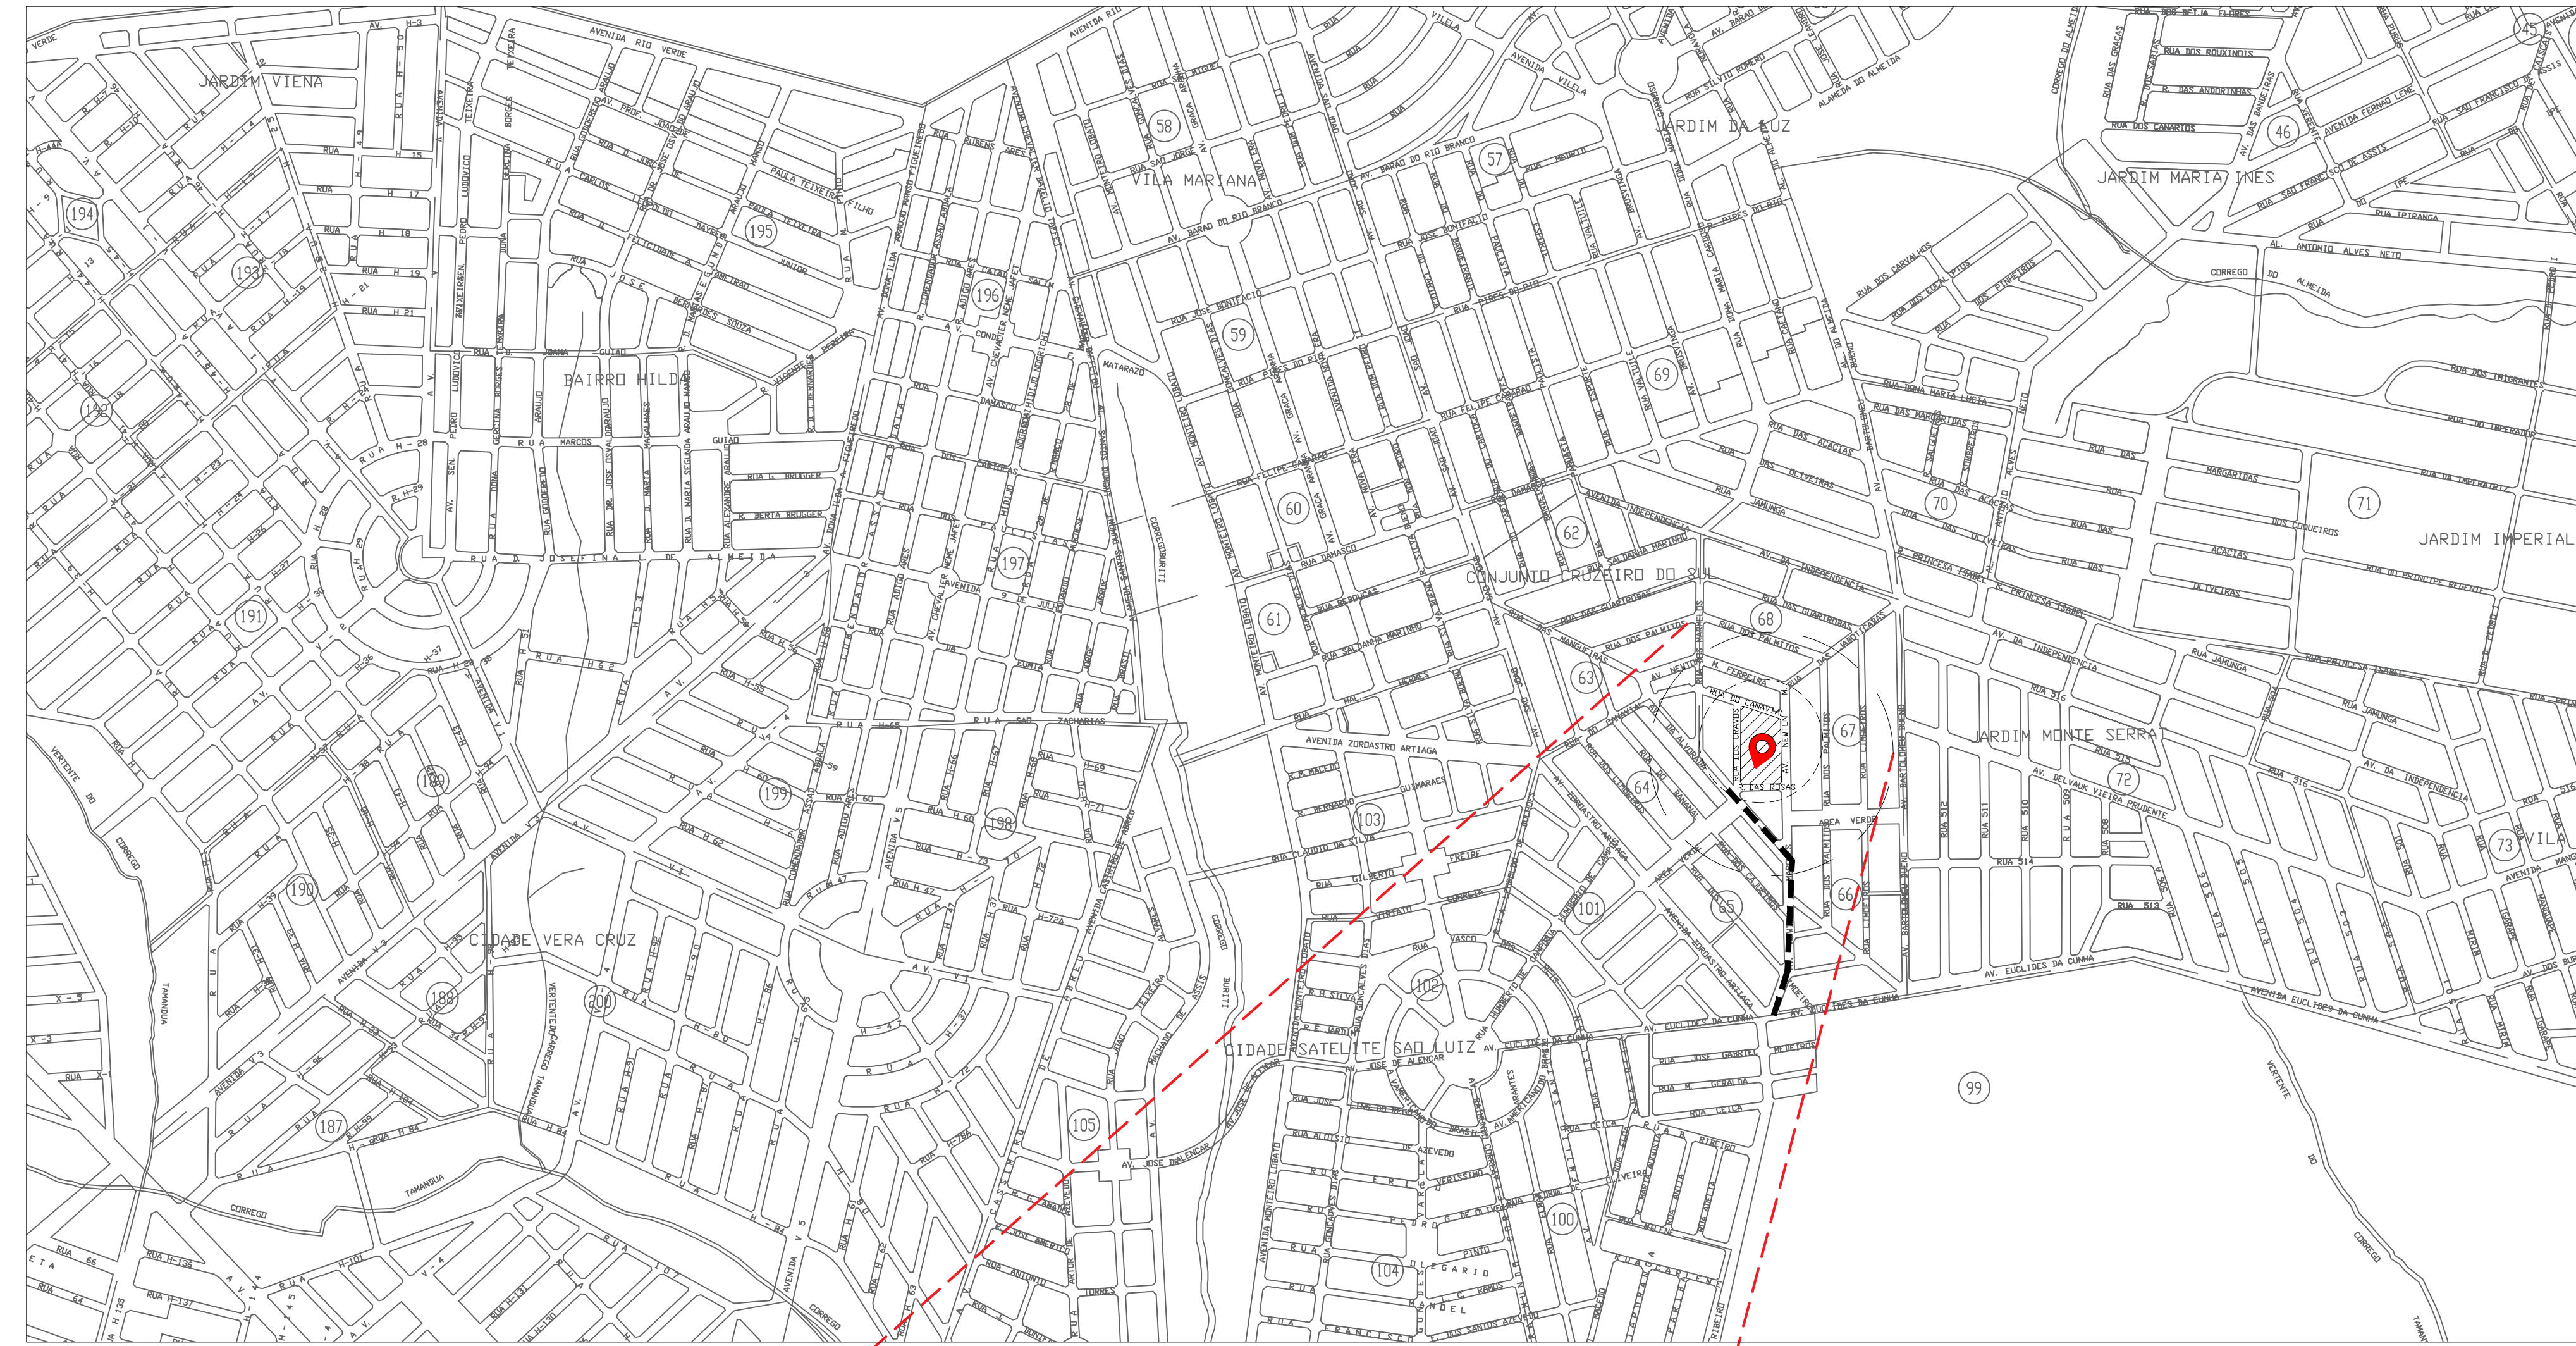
JARDIM VIENA
VILA MARIANA
JARDIM DA LUZ
JARDIM MARIA INES
BAIRRO HILDA
CONJUNTO CRUZEIRO DO SUL
JARDIM IMPERIAL
JARDIM MONTE SERRAT
CIDADE VERA CRUZ
CIDADE SATELITE SAO LUIZ
AVENIDA RIO VERDE
AVENIDA ZORDASTRO ARTIAGA
AVENIDA MONTEIRO LOBATO
AV. EUCLIDES DA CUNHA
AVENIDA EUCLIDES DA CUNHA
AV. DA INDEPENDENCIA
AV. DELVAUX VIEIRA PRUDENTE
AVENIDA VILELA
AV. BARAO DO RIO BRANCO
RUA JOSE BONIFACIO
RUA FELIPE CAMARAO
RUA DAMASCO
RUA SALDANHA MARINHO
RUA DOS PALMITOS
RUA DO CANAVIAL
RUA DOS CRAVOS
R. DAS ROSAS
AV. NEWTON
RUA DAS GUARIROBAS
RUA DAS ACACIAS
RUA DAS OLIVEIRAS
RUA PRINCESA ISABEL
RUA JAMUNGA
RUA DOS IMIGRANTES
RUA DO IMPERADOR
RUA DO PRINCIPE REGENTE
RUA DOS COQUEIROS
RUA DAS MARGARIDAS
RUA SAO ZACHARIAS
RUA D. JOSEFINA DE ALMEIDA
RUA MARCOS
RUA H-28
RUA H 62
CORREGO BURITI
CORREGO TAMANDUA
CORREGO DO ALMEIDA
AREA VERDE
AV. JOSE DE ALENCAR
AL. ANTONIO ALVES NETO
RUA IPIRANGA
RUA DOS ROUXINOIS
R. DAS ANDORINHAS
RUA DOS CANARIOS
RUA SAO FRANCISCO DE ASSIS
AVENIDA FERNAO LEME
RUA SILVIO ROMERO
ALAMEDA DO ALMEIDA
RUA PIRES DO RIO
RUA 512
RUA 511
RUA 510
RUA 509
RUA 508
RUA 514
RUA 513
RUA 515
RUA 516
RUA H-55
RUA H-65
RUA H 60
RUA H 84
AVENIDA V-5
VERTENTE DO CORREGO
58
57
59
60
61
62
63
64
65
66
67
68
69
70
71
72
73
46
45
99
100
101
102
103
104
105
187
188
189
190
191
192
193
194
195
196
197
198
199
200